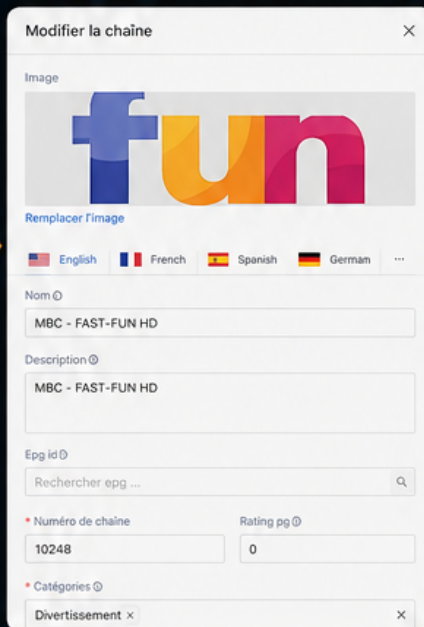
Modifier la chaîne ×

Image

fun

Remplacer l'image

English French Spanish German ···

Nom ⓘ

MBC - FAST-FUN HD

Description ⓘ

MBC - FAST-FUN HD

Epg id ⓘ

Rechercher epg ...

* Numéro de chaine

10248

Rating pg ⓘ

0

* Catégories ⓘ

Divertissement ×

×